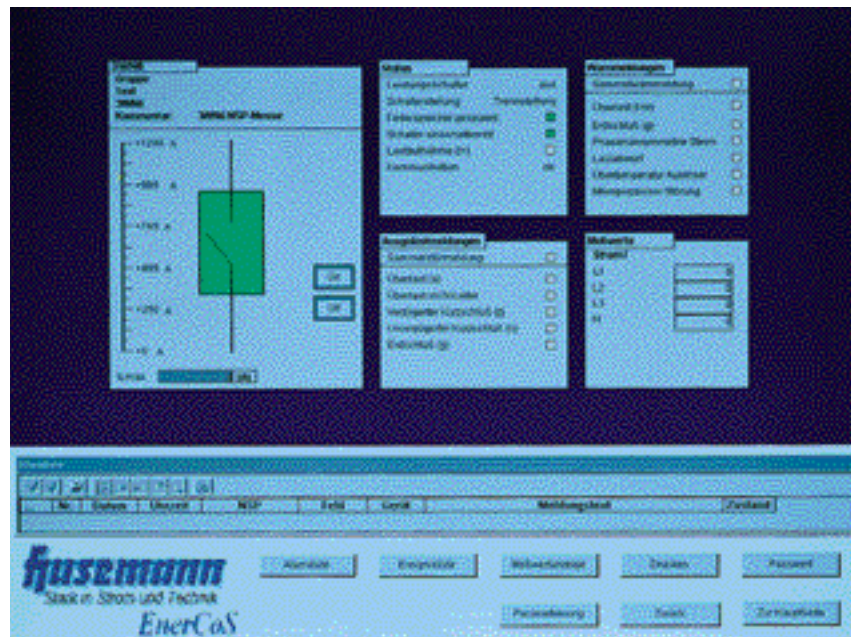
Gruppe
Feld
Kommentar
Status
Leistungsschalter
Schalterstellung
Warnmeldungen
Ausgelöstmeldungen
Messwerte
Strom
L1
L2
L3
N
AUS
EIN
Nr.
Datum
Uhrzeit
Meldungstext
Zustand
husemann
Stark in Strom und Technik
EnerCoS
Alarmliste
Ereignisliste
Messwertanzeige
Drucken
Passwort
Parametrierung
Zurück